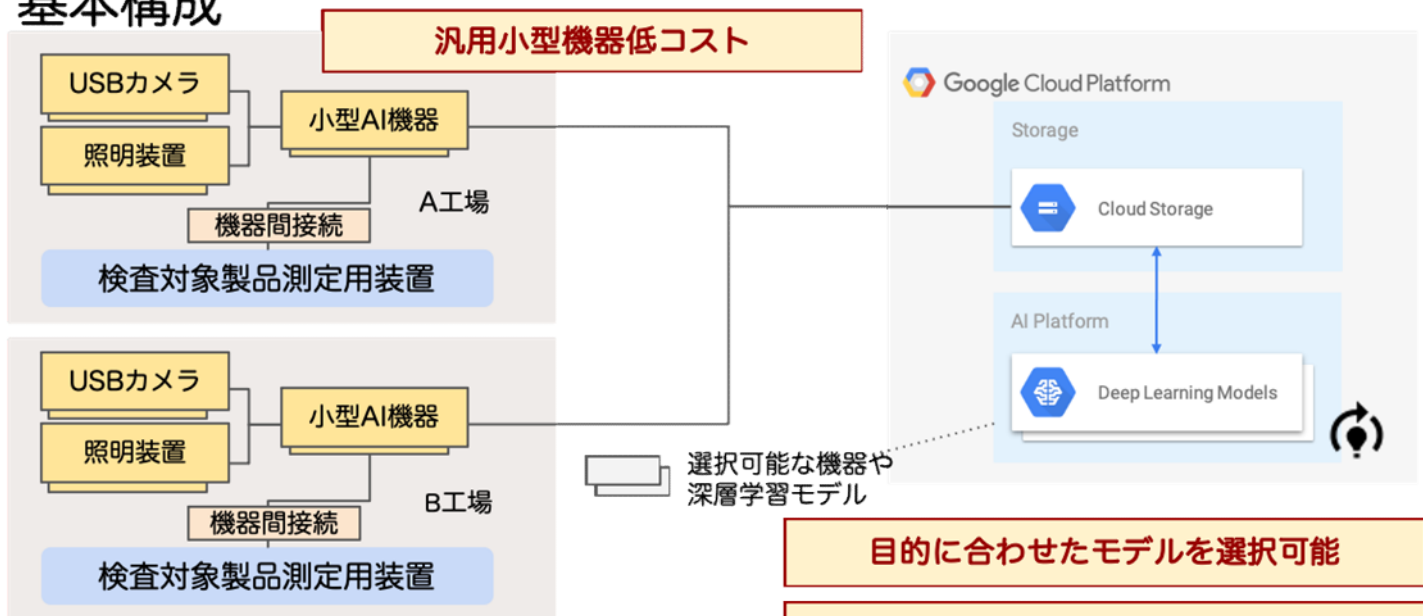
基本構成

汎用小型機器低コスト

USBカメラ
照明装置
小型AI機器
機器間接続
A工場
検査対象製品測定用装置

USBカメラ
照明装置
小型AI機器
機器間接続
B工場
検査対象製品測定用装置

選択可能な機器や深層学習モデル

Google Cloud Platform
Storage
Cloud Storage
AI Platform
Deep Learning Models

目的に合わせたモデルを選択可能